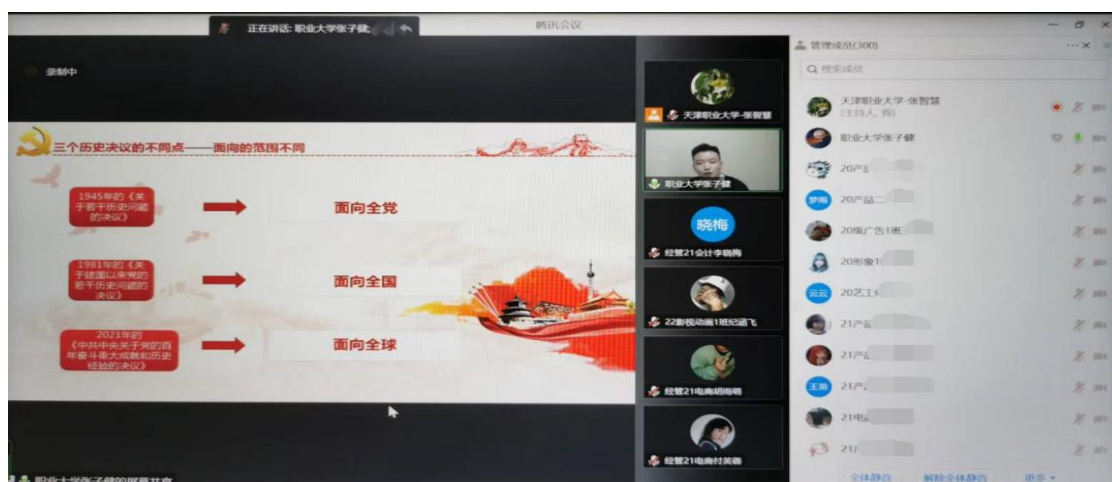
正在讲话: 职业大学张子健

腾讯会议

录制中

三个历史决议的不同点——面向的范围不同

1945年的《关于若干历史问题的决议》

面向全党

1981年的《关于建国以来党的若干历史问题的决议》

面向全国

2021年的《中共中央关于党的百年奋斗重大成就和历史经验的决议》

面向全球

天津职业大学-张智慧

职业大学张子健

晓梅

经管21会计李晓梅

22影视动画1班纪涵飞

经管21电商胡海萌

经管21电商付美春

职业大学张子健的屏幕共享

管理成员(300)

搜索成员

天津职业大学-张智慧 (主持人, 我)

职业大学张子健

20产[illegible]

20产品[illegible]

20级广告1班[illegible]

20形象1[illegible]

20艺工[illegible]

21产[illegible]

21产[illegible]

21产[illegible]

21电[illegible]

21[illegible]

全体静音

解除全体静音

更多